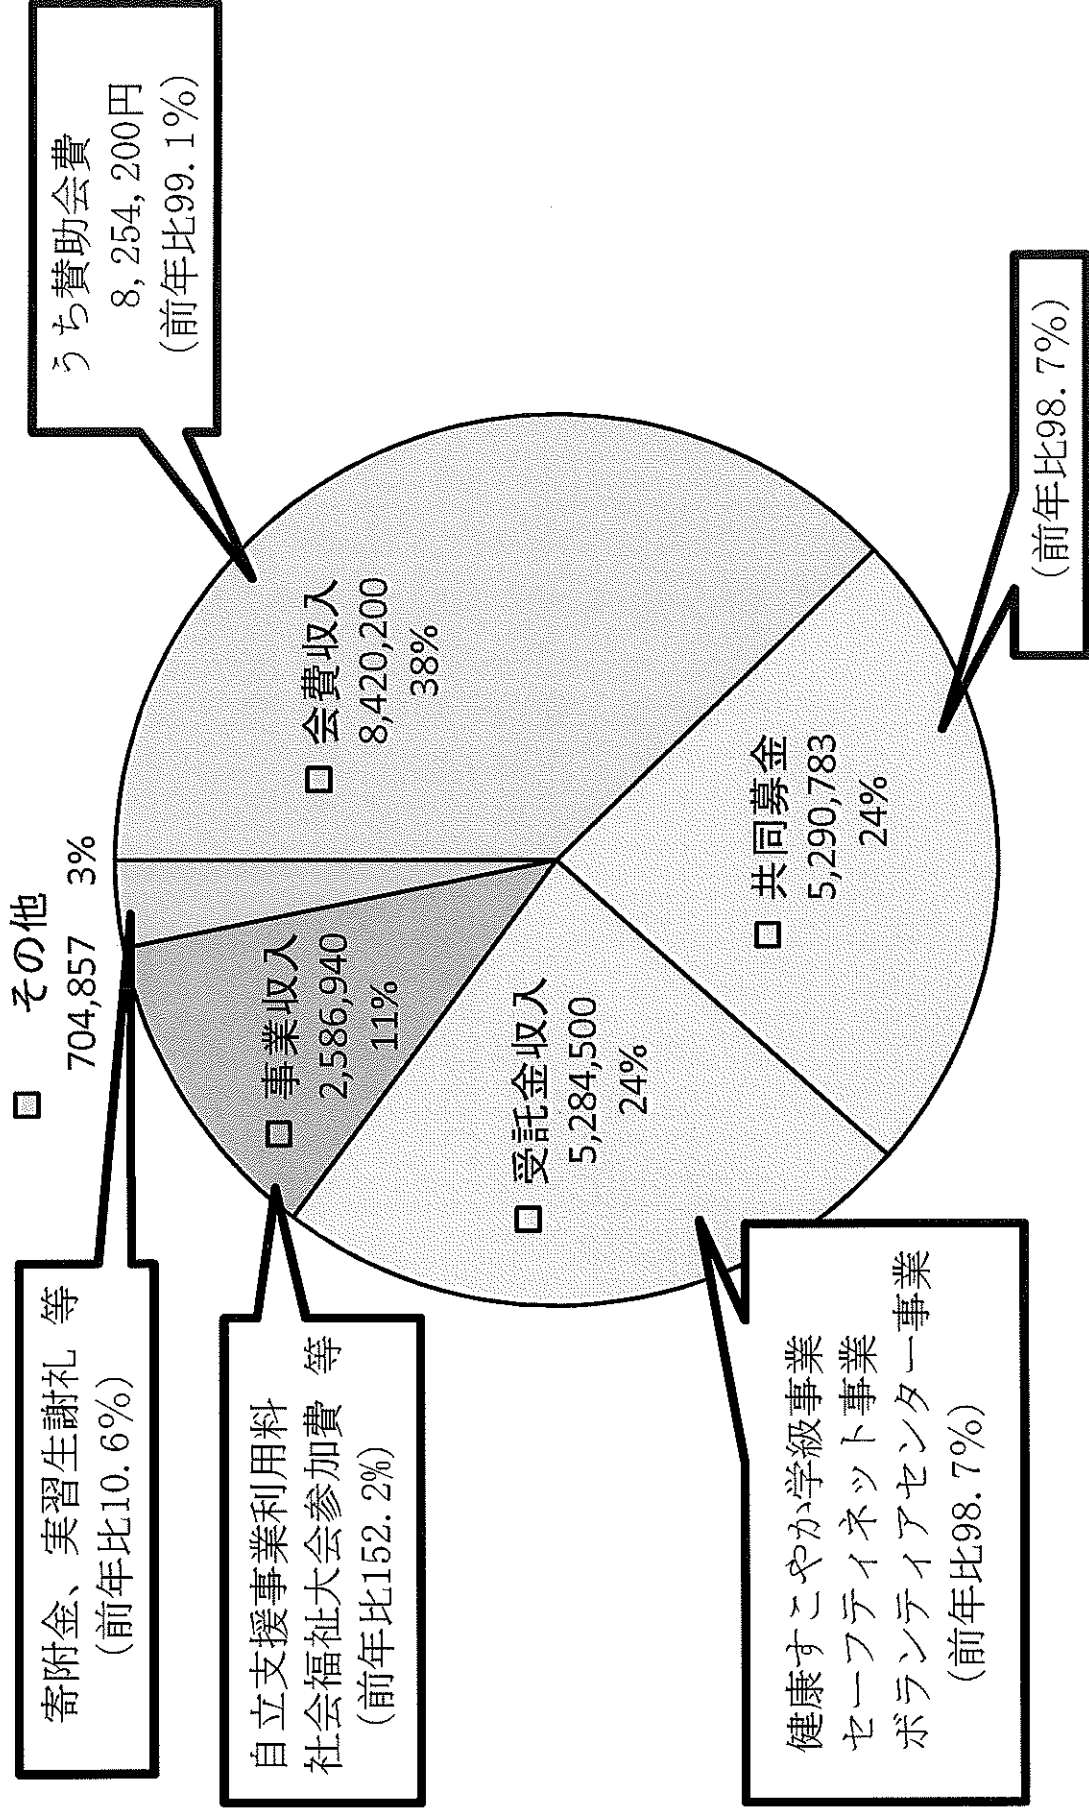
うち賛助会費
8，254，200円
（前年比99．1%）

□ 会費収入
8,420,200
38%

□ その他
704,857 3%

□ 事業収入
2,586,940
11%

□ 受託金収入
5,284,500
24%

□ 共同募金
5,290,783
24%

（前年比98．7%）

寄附金、実習生謝礼 等
（前年比10．6%）

自立支援事業利用料
社会福祉大会参加費 等
（前年比152．2%）

健康すこやか学級事業
セーフティネット事業
ボランティアセンター事業
（前年比98．7%）